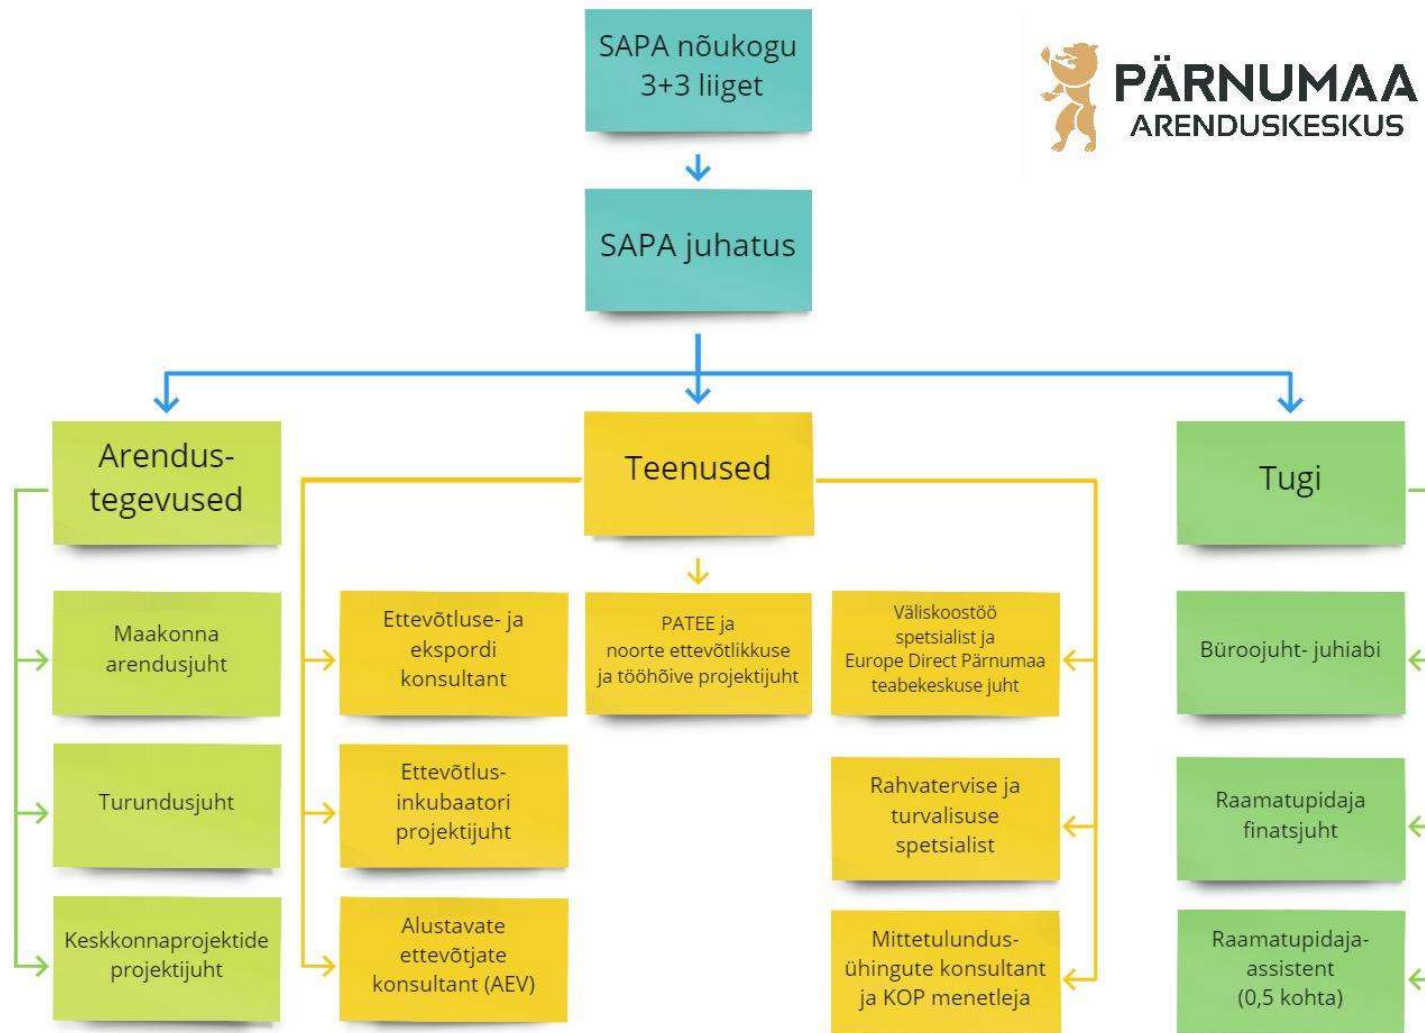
SAPA nõukogu 3+3 liiget

PÄRNUMAA ARENDUSKESKUS

SAPA juhatus

Arendustegevused

Teenused

Tugi

Maakonna arendusjuht

Turundusjuht

Keskkonnaprojektide projektijuht

Ettevõtluse- ja ekspordi konsultant

Ettevõtlusinkubaatori projektijuht

Alustavate ettevõtjate konsultant (AEV)

PATEE ja noorte ettevõtlikkuse ja tööhõive projektijuht

Väliskoostöö spetsialist ja Europe Direct Pärnumaa teabekeskuse juht

Rahvatervise ja turvalisuse spetsialist

Mittetulundusühingute konsultant ja KOP menetleja

Büroojuht- juhiabi

Raamatupidaja finatsjuht

Raamatupidaja-assistent (0,5 kohta)